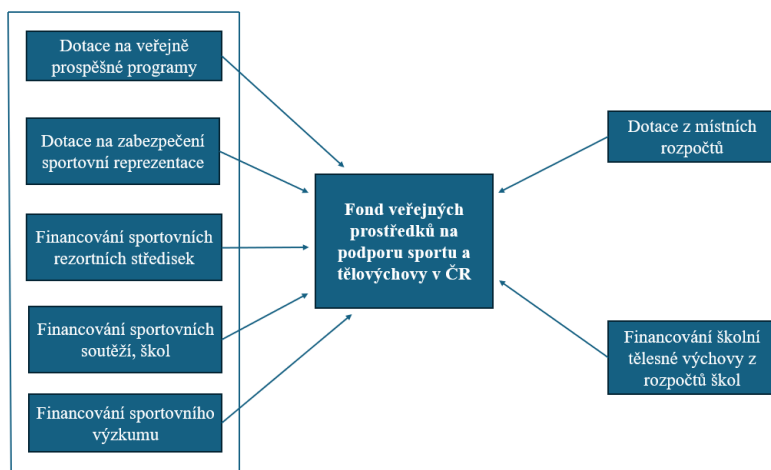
Dotace na veřejně prospěšné programy

Dotace na zabezpečení sportovní reprezentace

Financování sportovních rezortních středisek

Financování sportovních soutěží, škol

Financování sportovního výzkumu

Fond veřejných prostředků na podporu sportu a tělovýchovy v ČR

Dotace z místních rozpočtů

Financování školní tělesné výchovy z rozpočtů škol